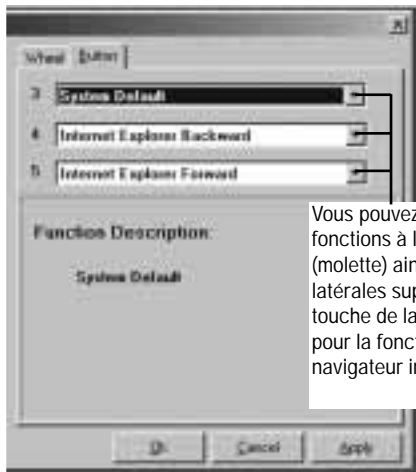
Wheel | Button

3 System Default

4 Internet Explorer Backward

5 Internet Explorer Forward

Function Description:

System Default

Vous pouvez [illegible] fonctions à l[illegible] (molette) ain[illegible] latérales sup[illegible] touche de la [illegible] pour la fonct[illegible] navigateur i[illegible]

OK | Cancel | Apply